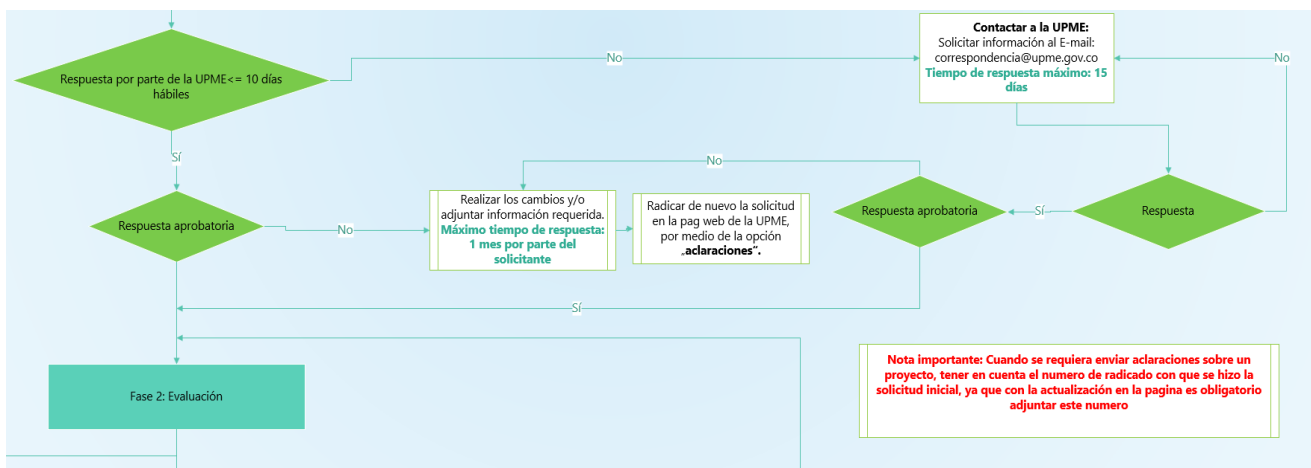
Respuesta por parte de la UPME<= 10 días hábiles

No

Contactar a la UPME:
Solicitar información al E-mail: correspondencia@upme.gov.co
Tiempo de respuesta máximo: 15 días

No

Sí

No

Respuesta aprobatoria

No

Realizar los cambios y/o adjuntar información requerida.
Máximo tiempo de respuesta: 1 mes por parte del solicitante

Radicar de nuevo la solicitud en la pag web de la UPME, por medio de la opción „aclaraciones".

Respuesta aprobatoria

Sí

Respuesta

Sí

Fase 2: Evaluación

Nota importante: Cuando se requiera enviar aclaraciones sobre un proyecto, tener en cuenta el numero de radicado con que se hizo la solicitud inicial, ya que con la actualización en la pagina es obligatorio adjuntar este numero